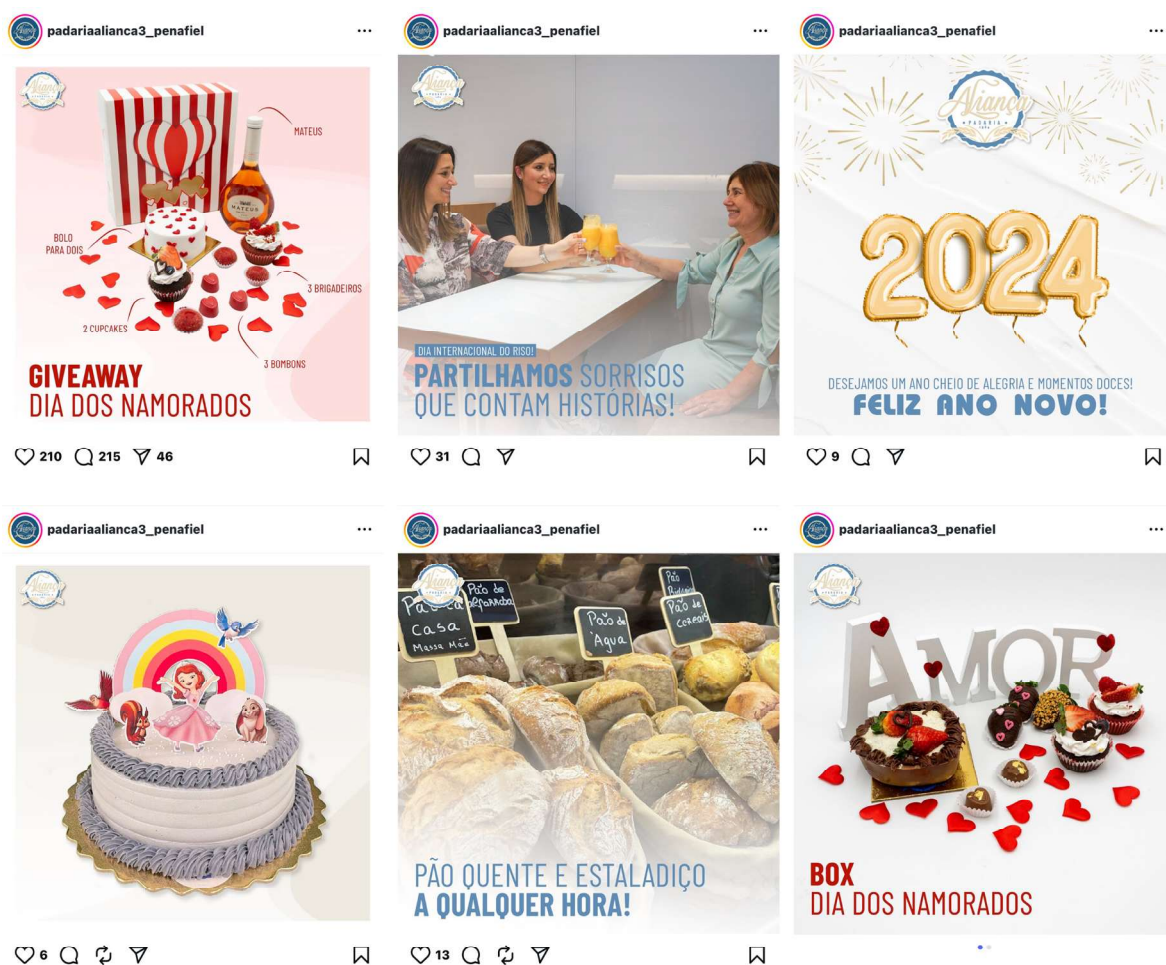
padariaalianca3_penafiel ...

Aliança

MATEUS

BOLO PARA DOIS

3 BRIGADEIROS

2 CUPCAKES

3 BOMBONS

GIVEAWAY
DIA DOS NAMORADOS

210 215 46

padariaalianca3_penafiel ...

Aliança

DIA INTERNACIONAL DO RISO!
PARTILHAMOS SORRISOS QUE CONTAM HISTÓRIAS!

31

padariaalianca3_penafiel ...

Aliança
PADARIA

2024

DESEJAMOS UM ANO CHEIO DE ALEGRIA E MOMENTOS DOCES!
FELIZ ANO NOVO!

9

padariaalianca3_penafiel ...

Aliança

6

padariaalianca3_penafiel ...

Aliança

Pão da Casa Massa Mãe

Pão de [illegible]

Pão de Água

Pão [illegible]

Pão de cereais

PÃO QUENTE E ESTALADIÇO
A QUALQUER HORA!

13

padariaalianca3_penafiel ...

Aliança

AMOR

BOX
DIA DOS NAMORADOS